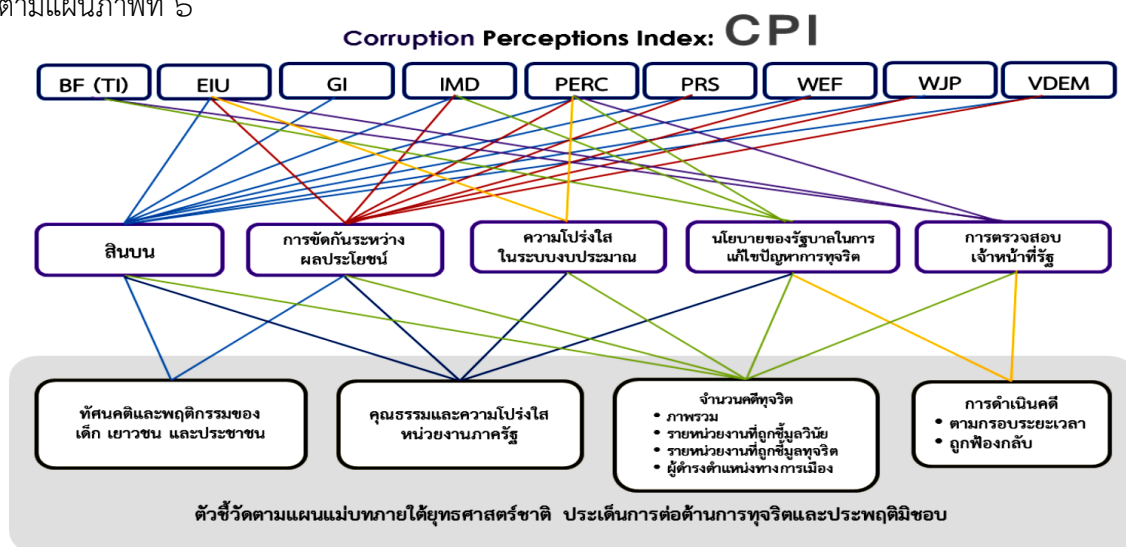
ตามแผนภาพที่ 6

Corruption Perceptions Index: CPI

BF (TI)
EIU
GI
IMD
PERC
PRS
WEF
WJP
VDEM

สินบน

การขัดกันระหว่างผลประโยชน์

ความโปร่งใสในระบบงบประมาณ

นโยบายของรัฐบาลในการแก้ไขปัญหาการทุจริต

การตรวจสอบเจ้าหน้าที่รัฐ

ทัศนคติและพฤติกรรมของเด็ก เยาวชน และประชาชน

คุณธรรมและความโปร่งใสหน่วยงานภาครัฐ

จำนวนคดีทุจริต
• ภาพรวม
• รายหน่วยงานที่ถูกชี้มูลวินัย
• รายหน่วยงานที่ถูกชี้มูลทุจริต
• ผู้ดำรงตำแหน่งทางการเมือง

การดำเนินคดี
• ตามกรอบระยะเวลา
• ถูกฟ้องกลับ

ตัวชี้วัดตามแผนแม่บทภายใต้ยุทธศาสตร์ชาติ ประเด็นการต่อต้านการทุจริตและประพฤติมิชอบ